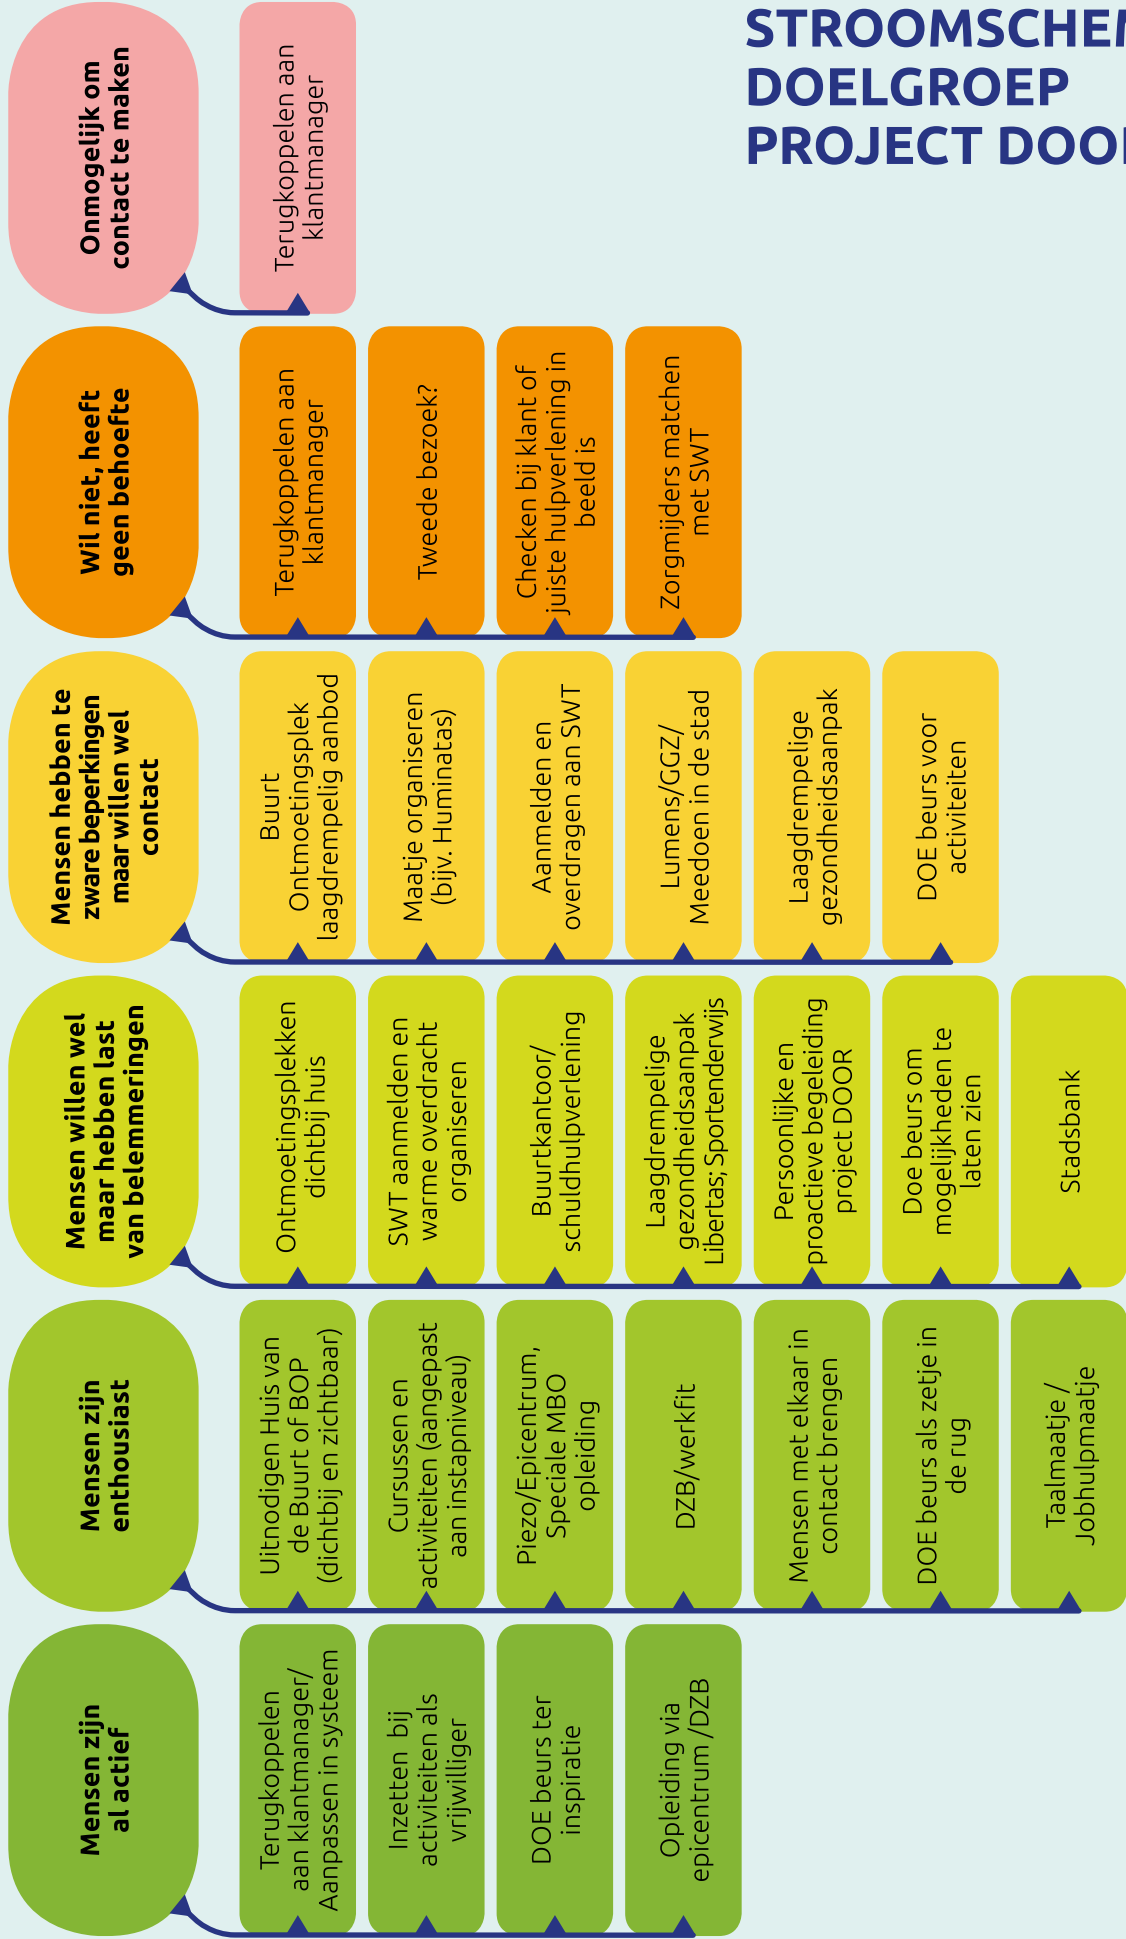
STROOMSCHEM
DOELGROEP
PROJECT DOOR

Onmogelijk om contact te maken

Terugkoppelen aan klantmanager

Wil niet, heeft geen behoefte

Terugkoppelen aan klantmanager

Tweede bezoek?

Checken bij klant of juiste hulpverlening in beeld is

Zorgmijders matchen met SWT

Mensen hebben te zware beperkingen maar willen wel contact

Buurt Ontmoetingsplek laagdrempelig aanbod

Maatje organiseren (bijv. Huminatas)

Aanmelden en overdragen aan SWT

Lumens/GGZ/ Meedoen in de stad

Laagdrempelige gezondheidsaanpak

DOE beurs voor activiteiten

Mensen willen wel maar hebben last van belemmeringen

Ontmoetingsplekken dichtbij huis

SWT aanmelden en warme overdracht organiseren

Buurtkantoor/ schuldhulpverlening

Laagdrempelige gezondheidsaanpak Libertas; Sportenderwijs

Persoonlijke en proactieve begeleiding project DOOR

Doe beurs om mogelijkheden te laten zien

Stadsbank

Mensen zijn enthousiast

Uitnodigen Huis van de Buurt of BOP (dichtbij en zichtbaar)

Cursussen en activiteiten (aangepast aan instapniveau)

Piezo/Epicentrum, Speciale MBO opleiding

DZB/werkfit

Mensen met elkaar in contact brengen

DOE beurs als zetje in de rug

Taalmaatje / Jobhulpmaatje

Mensen zijn al actief

Terugkoppelen aan klantmanager/ Aanpassen in systeem

Inzetten bij activiteiten als vrijwilliger

DOE beurs ter inspiratie

Opleiding via epicentrum /DZB